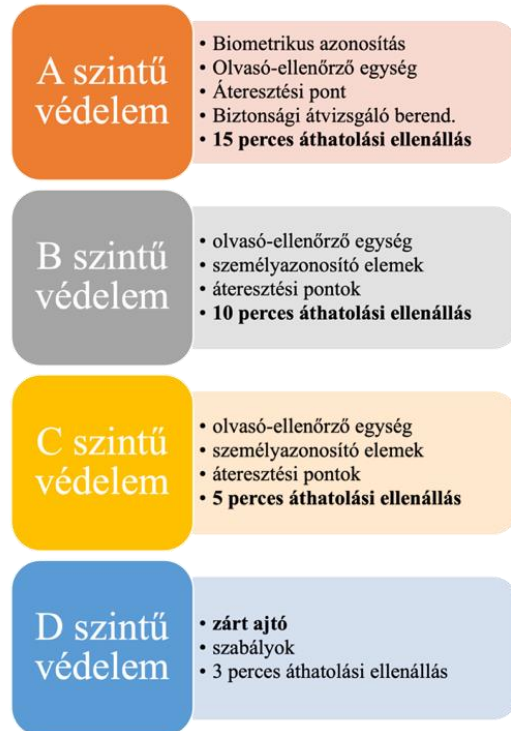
A szintű védelem

• Biometrikus azonosítás
• Olvasó-ellenőrző egység
• Áteresztési pont
• Biztonsági átvizsgáló berend.
• 15 perces áthatolási ellenállás

B szintű védelem

• olvasó-ellenőrző egység
• személyazonosító elemek
• áteresztési pontok
• 10 perces áthatolási ellenállás

C szintű védelem

• olvasó-ellenőrző egység
• személyazonosító elemek
• áteresztési pontok
• 5 perces áthatolási ellenállás

D szintű védelem

• zárt ajtó
• szabályok
• 3 perces áthatolási ellenállás